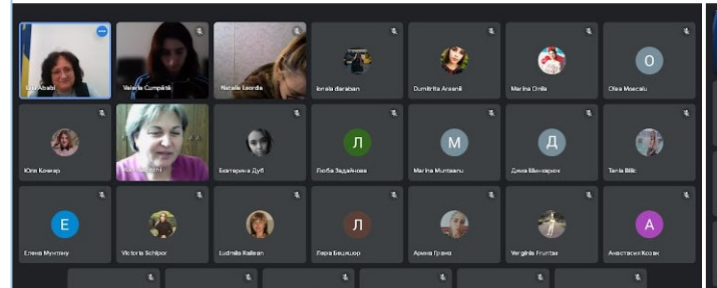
Lilia Ababii
Valeria Cumpănă
Natalia Leordia
Ionela Baraban
Dumitrita Arsenii
Marina Onila
O
Olea Moscalu
Юлія Комар
Екатерина Дуб
Л
Люба Задайнова
M
Marina Muntean
Д
Дима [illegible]
Tania Bilic
E
Елена Мунтяну
Victoria Schipor
Ludmila Railean
Л
Лера Бецішор
Арина Гранэ
Verginia Fruntas
A
Анастасия Косан